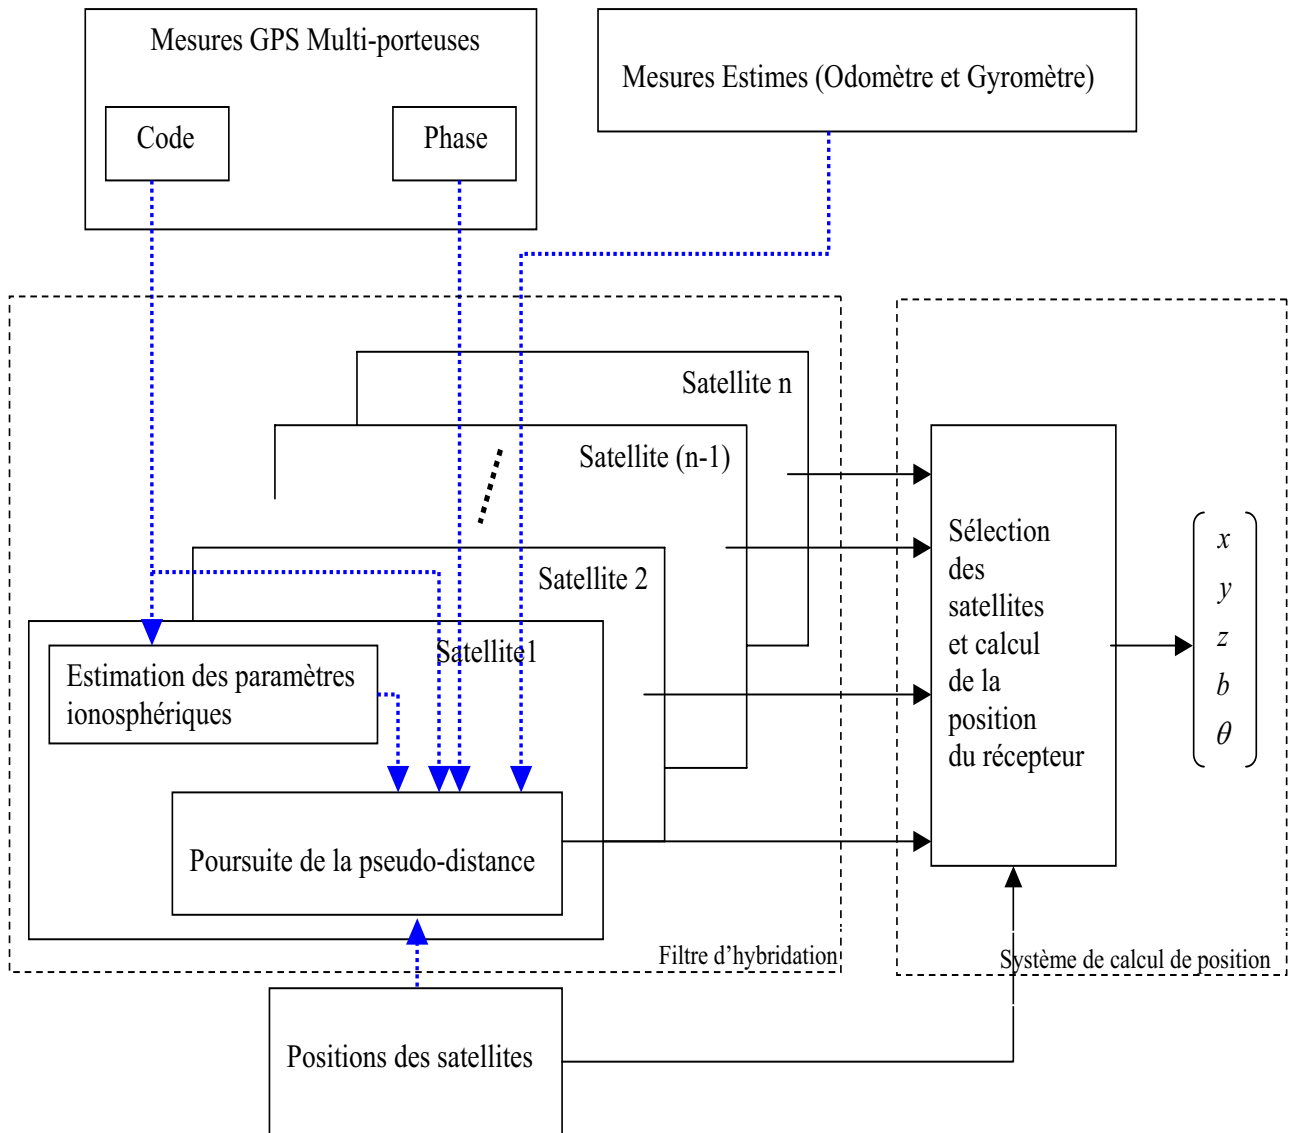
Mesures GPS Multi-porteuses

Code

Phase

Mesures Estimes (Odomètre et Gyromètre)

Satellite n

Satellite (n-1)

Satellite 2

Satellite1

Estimation des paramètres ionosphériques

Poursuite de la pseudo-distance

Filtre d'hybridation

Sélection des satellites et calcul de la position du récepteur

$x$
$y$
$z$
$b$
$\theta$

Système de calcul de position

Positions des satellites